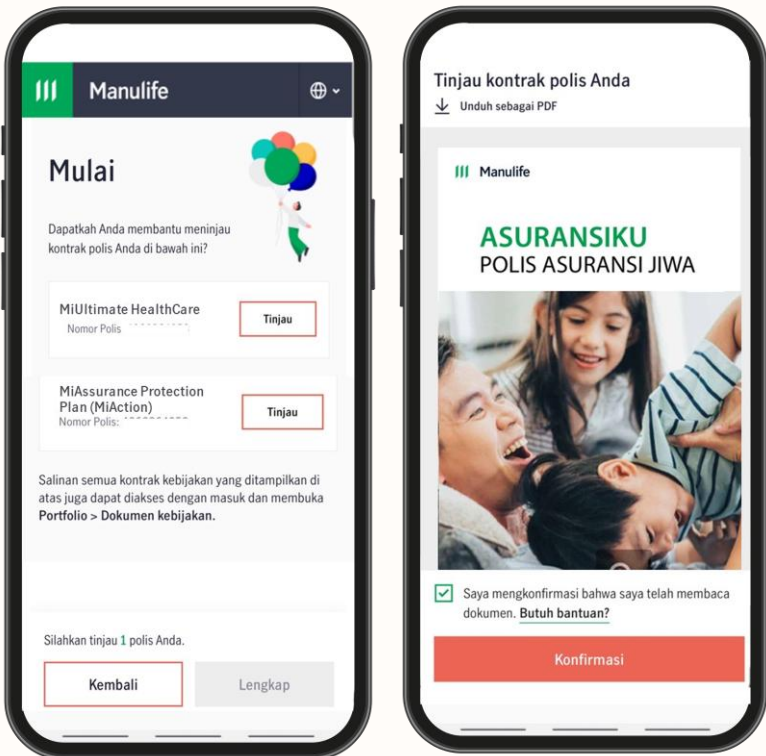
Manulife

Mulai

Dapatkah Anda membantu meninjau kontrak polis Anda di bawah ini?

MiUltimate HealthCare
Nomor Polis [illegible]
Tinjau

MiAssurance Protection Plan (MiAction)
Nomor Polis: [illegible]
Tinjau

Salinan semua kontrak kebijakan yang ditampilkan di atas juga dapat diakses dengan masuk dan membuka **Portfolio > Dokumen kebijakan.**

Silahkan tinjau 1 polis Anda.

Kembali
Lengkap

Tinjau kontrak polis Anda
Unduh sebagai PDF

Manulife

ASURANSIKU
POLIS ASURANSI JIWA

Saya mengkonfirmasi bahwa saya telah membaca dokumen. Butuh bantuan?

Konfirmasi